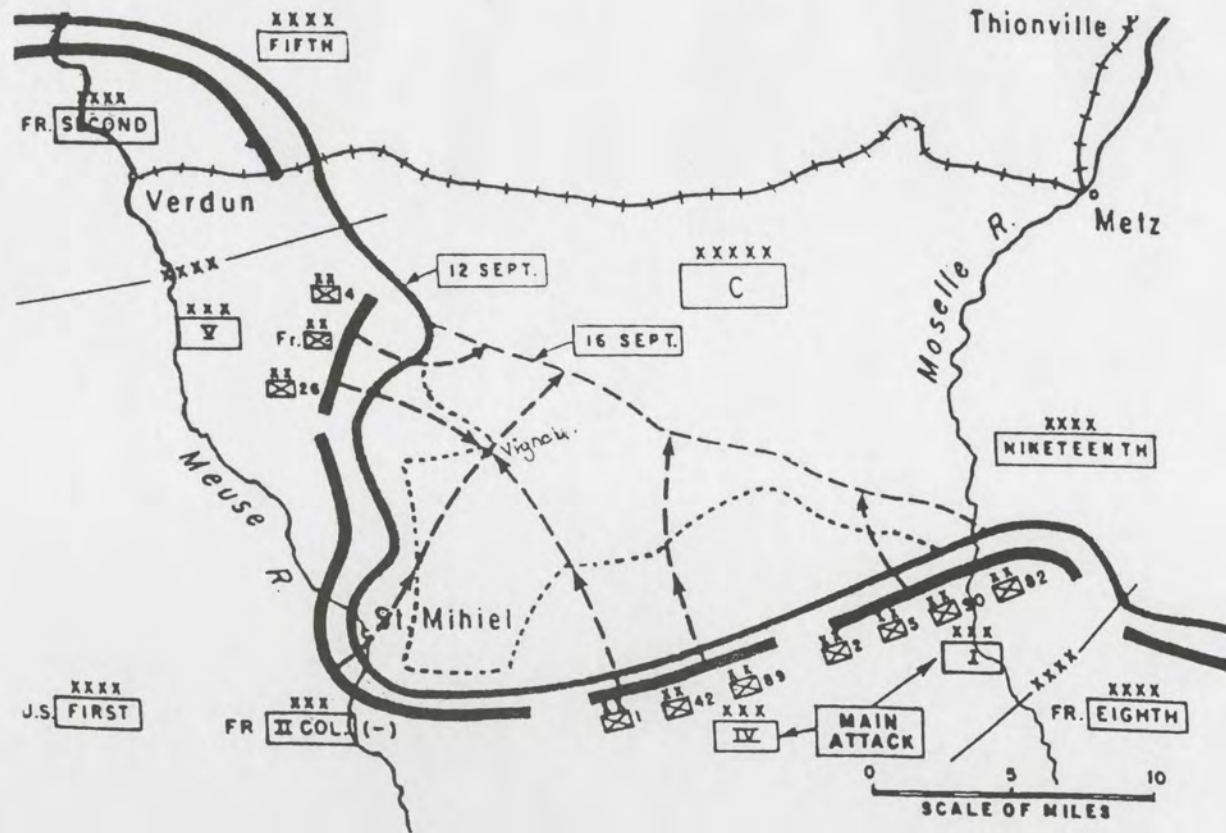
XXXX
FIFTH

Thionville

XXXX
FR. SECOND

Verdun

Metz

XXX

12 SEPT.

XXXXX
C

XX
4

XXX
V

XX
Fr.

16 SEPT.

Moselle R.

XX
26

Vigneul.

XXXX
NINETEENTH

Meuse R.

St. Mihiel

XX
2

XX
5

XX
90

XX
82

XXX
I

XX
1

XX
42

XX
89

XXXX
U.S. FIRST

XXX
FR II COL. (-)

XXX
IV

MAIN ATTACK

XXXX

XXXX
FR. EIGHTH

0 5 10
SCALE OF MILES